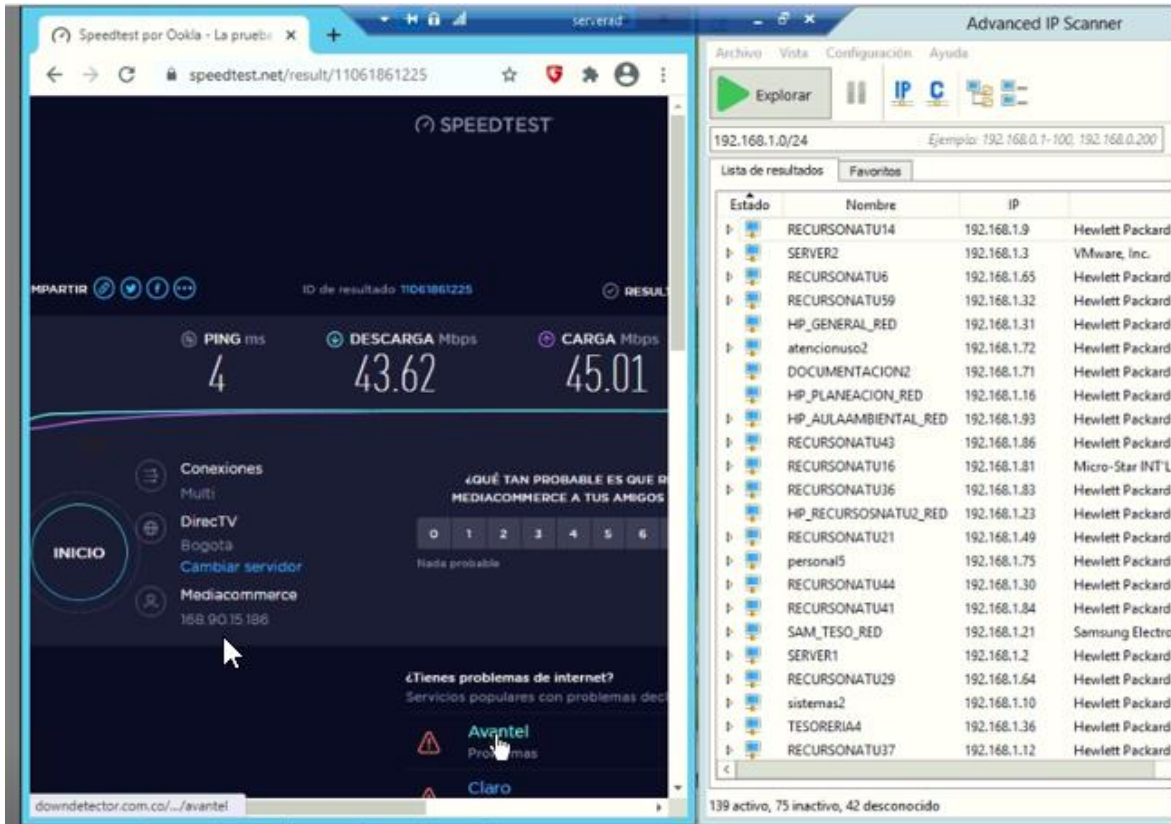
serverad

Speedtest por Ookla - La prueba ×

speedtest.net/result/11061861225

SPEEDTEST

MPARTIR

ID de resultado 11061861225

RESULT

PING ms
4

DESCARGA Mbps
43.62

CARGA Mbps
45.01

Conexiones
Multi

DirecTV
Bogota
Cambiar servidor

Mediacommerce
168.90.15.186

INICIO

¿QUÉ TAN PROBABLE ES QUE R MEDIACOMMERCE A TUS AMIGOS

0 1 2 3 4 5 6

Nada probable

¿Tienes problemas de internet?
Servicios populares con problemas dec

Avantel
Pro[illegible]mas

Claro

downdetector.com.co/.../avantel

Advanced IP Scanner

Archivo Vista Configuración Ayuda

Explorar

IP C

192.168.1.0/24

Ejemplo: 192.168.0.1-100, 192.168.0.200

Lista de resultados | Favoritos

| Estado | Nombre | IP | |
|---|---|---|---|
| | RECURSONATU14 | 192.168.1.9 | Hewlett Packard |
| | SERVER2 | 192.168.1.3 | VMware, Inc. |
| | RECURSONATU6 | 192.168.1.65 | Hewlett Packard |
| | RECURSONATU59 | 192.168.1.32 | Hewlett Packard |
| | HP_GENERAL_RED | 192.168.1.31 | Hewlett Packard |
| | atencionuso2 | 192.168.1.72 | Hewlett Packard |
| | DOCUMENTACION2 | 192.168.1.71 | Hewlett Packard |
| | HP_PLANEACION_RED | 192.168.1.16 | Hewlett Packard |
| | HP_AULAAMBIENTAL_RED | 192.168.1.93 | Hewlett Packard |
| | RECURSONATU43 | 192.168.1.86 | Hewlett Packard |
| | RECURSONATU16 | 192.168.1.81 | Micro-Star INT'L |
| | RECURSONATU36 | 192.168.1.83 | Hewlett Packard |
| | HP_RECURSOSNATU2_RED | 192.168.1.23 | Hewlett Packard |
| | RECURSONATU21 | 192.168.1.49 | Hewlett Packard |
| | personal5 | 192.168.1.75 | Hewlett Packard |
| | RECURSONATU44 | 192.168.1.30 | Hewlett Packard |
| | RECURSONATU41 | 192.168.1.84 | Hewlett Packard |
| | SAM_TESO_RED | 192.168.1.21 | Samsung Electro |
| | SERVER1 | 192.168.1.2 | Hewlett Packard |
| | RECURSONATU29 | 192.168.1.64 | Hewlett Packard |
| | sistemas2 | 192.168.1.10 | Hewlett Packard |
| | TESORERIA4 | 192.168.1.36 | Hewlett Packard |
| | RECURSONATU37 | 192.168.1.12 | Hewlett Packard |

139 activo, 75 inactivo, 42 desconocido